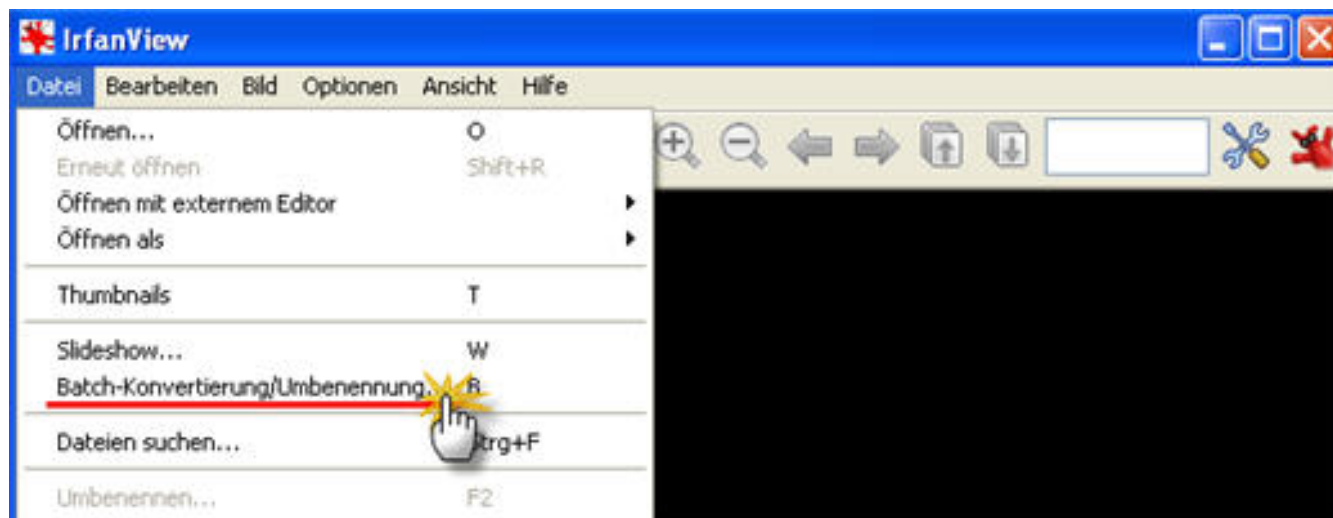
IrfanView

Datei Bearbeiten Bild Optionen Ansicht Hilfe

Öffnen... O
Erneut öffnen Shift+R
Öffnen mit externem Editor
Öffnen als

Thumbnails T

Slideshow... W
Batch-Konvertierung/Umbenennung... B

Dateien suchen... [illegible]trg+F

Umbenennen... F2